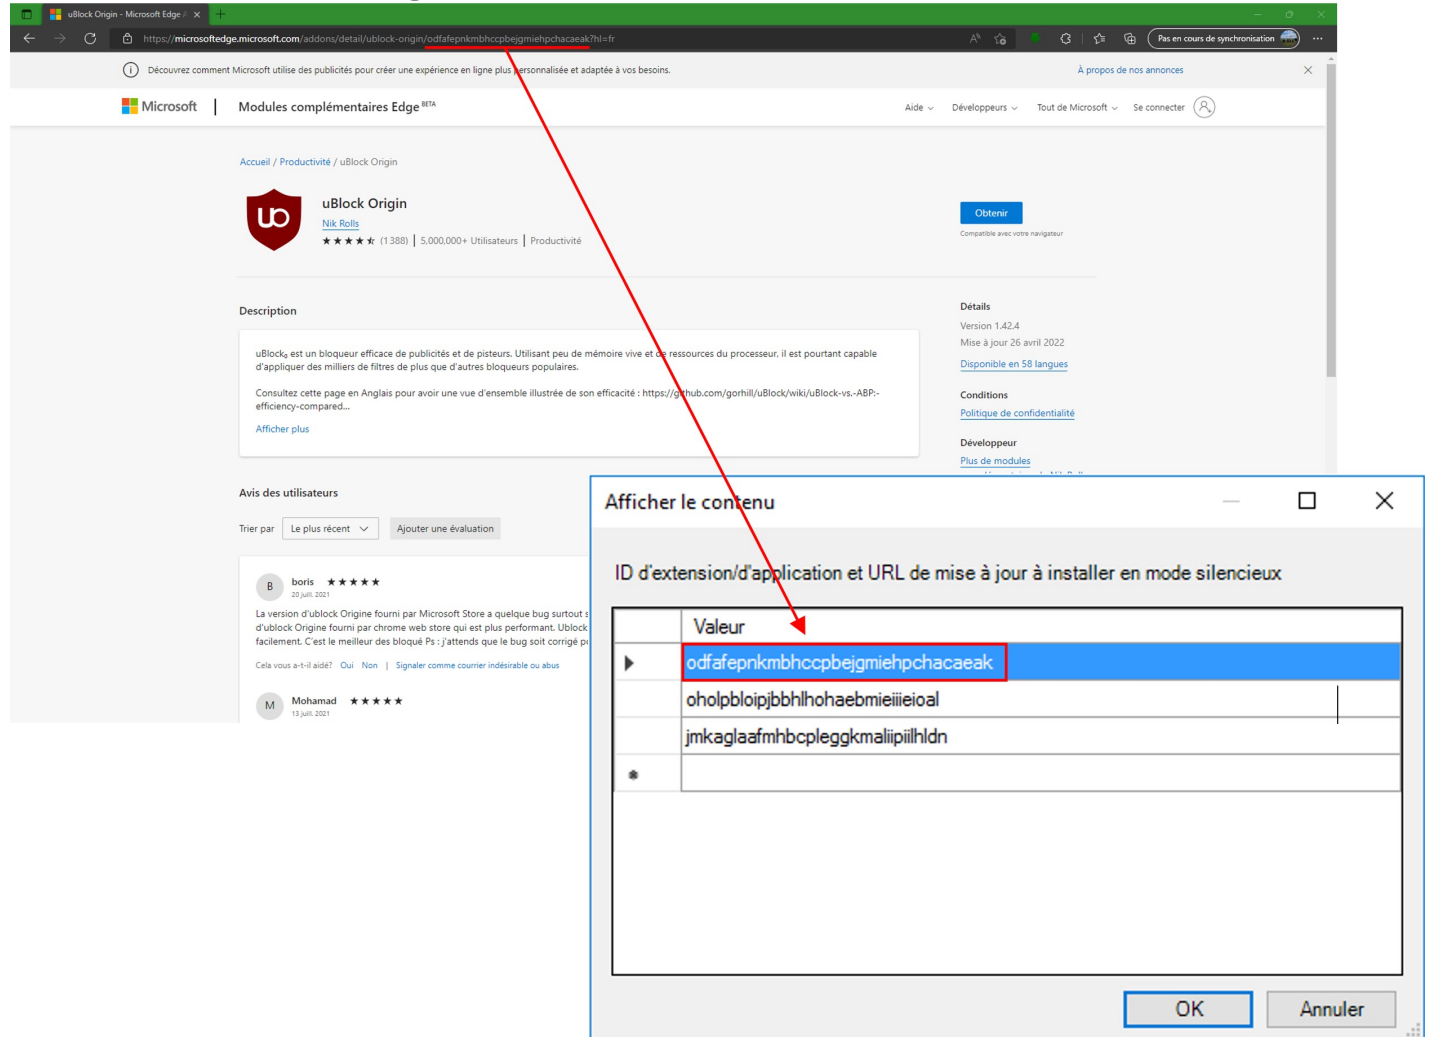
uBlock Origin - Microsoft Edge A ×

https://microsoftedge.microsoft.com/addons/detail/ublock-origin/odfafepnkmbhccpbejgmiehpchacaek?hl=fr

Pas en cours de synchronisation

Découvrez comment Microsoft utilise des publicités pour créer une expérience en ligne plus personnalisée et adaptée à vos besoins.

À propos de nos annonces

Microsoft | Modules complémentaires Edge BETA

Aide Développeurs Tout de Microsoft Se connecter

Accueil / Productivité / uBlock Origin

uBlock Origin
Nik Rolls
★★★★★ (1 388) | 5,000,000+ Utilisateurs | Productivité

Obtenir
Compatible avec votre navigateur

Description

uBlock₀ est un bloqueur efficace de publicités et de pisteurs. Utilisant peu de mémoire vive et de ressources du processeur, il est pourtant capable d'appliquer des milliers de filtres de plus que d'autres bloqueurs populaires.

Consultez cette page en Anglais pour avoir une vue d'ensemble illustrée de son efficacité : https://github.com/gorhill/uBlock/wiki/uBlock-vs.-ABP:-efficiency-compared...

Afficher plus

Détails
Version 1.42.4
Mise à jour 26 avril 2022
Disponible en 58 langues

Conditions
Politique de confidentialité

Développeur
Plus de modules

Avis des utilisateurs

Trier par Le plus récent Ajouter une évaluation

B boris ★★★★★
20 juill. 2021
La version d'ublock Origine fourni par Microsoft Store a quelque bug surtout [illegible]
d'ublock Origine fourni par chrome web store qui est plus performant. Ublock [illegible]
facilement. C'est le meilleur des bloqué Ps : j'attends que le bug soit corrigé p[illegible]

Cela vous a-t-il aidé? Oui Non | Signaler comme courrier indésirable ou abus

M Mohamad ★★★★★
13 juill. 2021

Afficher le contenu

ID d'extension/d'application et URL de mise à jour à installer en mode silencieux

| | Valeur |
|---|---|
| ▶ | odfafepnkmbhccpbejgmiehpchacaek |
| | oholpbloipjbbhlhohaebmieiiieioal |
| | jmkaglaafmhbcpleggkmaliipiilhldn |
| * | |

OK Annuler